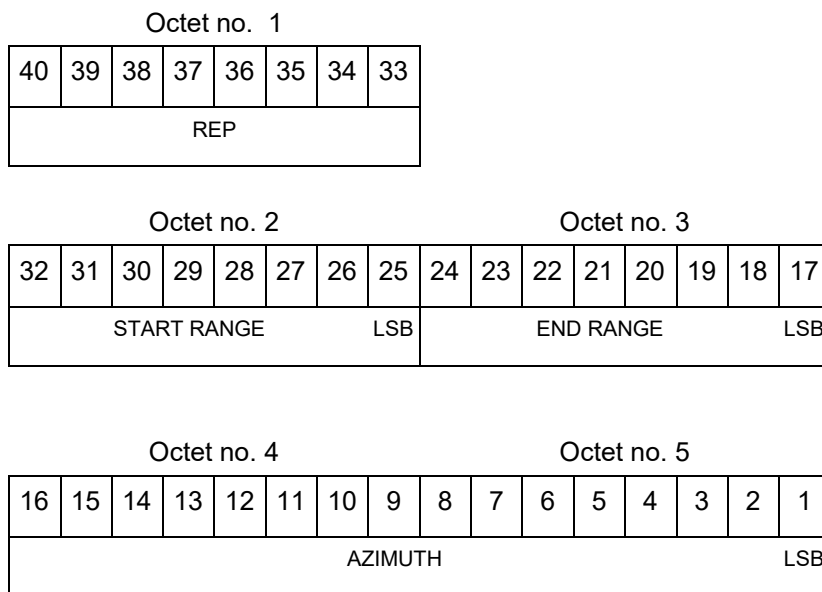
Octet no. 1

| 40 | 39 | 38 | 37 | 36 | 35 | 34 | 33 |
|---|---|---|---|---|---|---|---|
| REP | | | | | | | |

Octet no. 2

Octet no. 3

| 32 | 31 | 30 | 29 | 28 | 27 | 26 | 25 | 24 | 23 | 22 | 21 | 20 | 19 | 18 | 17 |
|---|---|---|---|---|---|---|---|---|---|---|---|---|---|---|---|
| START RANGE | | | | | | | LSB | END RANGE | | | | | | | LSB |

Octet no. 4

Octet no. 5

| 16 | 15 | 14 | 13 | 12 | 11 | 10 | 9 | 8 | 7 | 6 | 5 | 4 | 3 | 2 | 1 |
|---|---|---|---|---|---|---|---|---|---|---|---|---|---|---|---|
| AZIMUTH | | | | | | | | | | | | | | | LSB |